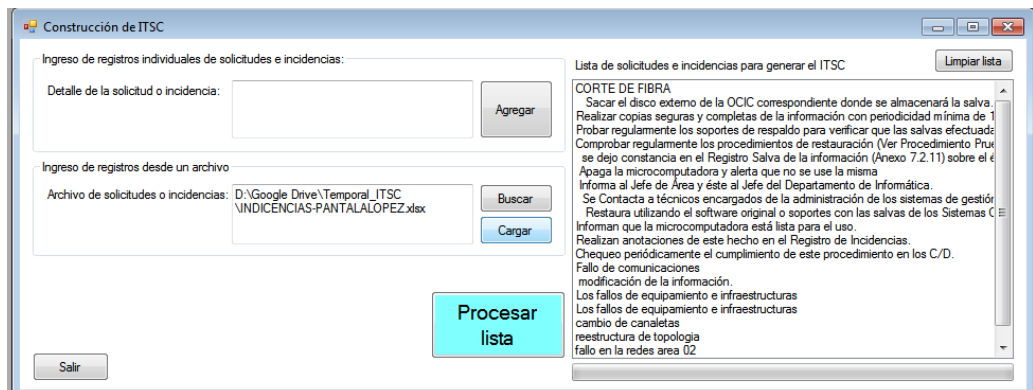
Construcción de ITSC

Ingreso de registros individuales de solicitudes e incidencias:

Detalle de la solicitud o incidencia:

Agregar

Ingreso de registros desde un archivo

Archivo de solicitudes o incidencias: D:\Google Drive\Temporal_ITSC \INDICENCIAS-PANTALALOPEZ.xlsx

Buscar

Cargar

Procesar lista

Salir

Lista de solicitudes e incidencias para generar el ITSC

Limpiar lista

CORTE DE FIBRA
Sacar el disco externo de la OCIC correspondiente donde se almacenará la salva.
Realizar copias seguras y completas de la información con periodicidad mínima de 1
Probar regularmente los soportes de respaldo para verificar que las salvas efectuada
Comprobar regularmente los procedimientos de restauración (Ver Procedimiento Prue
se dejo constancia en el Registro Salva de la información (Anexo 7.2.11) sobre el é
Apaga la microcomputadora y alerta que no se use la misma
Informa al Jefe de Área y éste al Jefe del Departamento de Informática.
Se Contacta a técnicos encargados de la administración de los sistemas de gestión
Restaura utilizando el software original o soportes con las salvas de los Sistemas C
Informan que la microcomputadora está lista para el uso.
Realizan anotaciones de este hecho en el Registro de Incidencias.
Chequeo periódicamente el cumplimiento de este procedimiento en los C/D.
Fallo de comunicaciones
modificación de la información.
Los fallos de equipamiento e infraestructuras
Los fallos de equipamiento e infraestructuras
cambio de canaletas
reestructura de topologia
fallo en la redes area 02